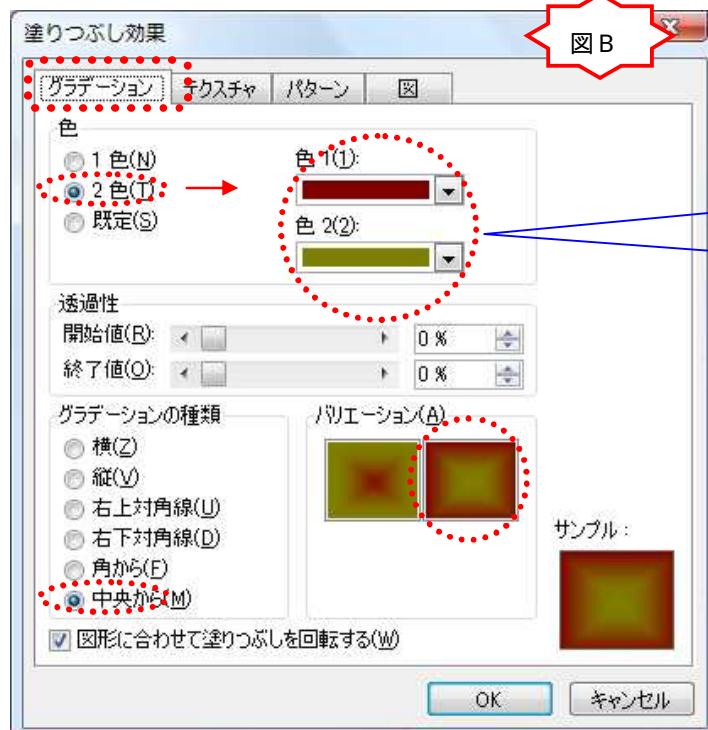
塗りつぶし効果

図 B

グラデーション　テクスチャ　パターン　図

色
1 色(N)
2 色(T)
既定(S)

色 1(1):
色 2(2):

透過性
開始値(R):　0 %
終了値(O):　0 %

グラデーションの種類
横(Z)
縦(V)
右上対角線(U)
右下対角線(D)
角から(F)
中央から(M)

バリエーション(A)

サンプル :

図形に合わせて塗りつぶしを回転する(W)

OK　キャンセル